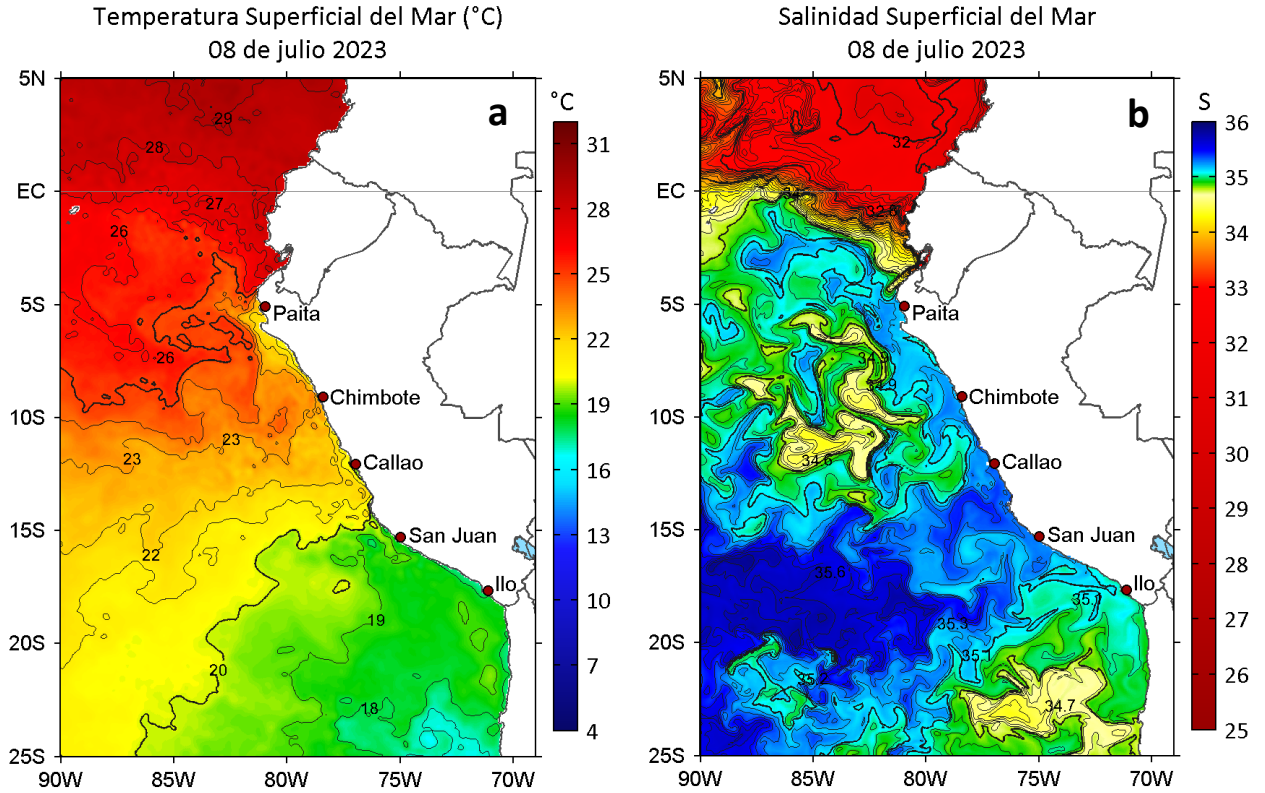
Temperatura Superficial del Mar (°C)
08 de julio 2023

a

°C
31
28
25
22
19
16
13
10
7
4

5N
EC
5S
10S
15S
20S
25S
90W
85W
80W
75W
70W

29
28
27
26
26
23
23
22
20
19
18

Paita
Chimbote
Callao
San Juan
Ilo

Salinidad Superficial del Mar
08 de julio 2023

b

S
36
35
34
33
32
31
30
29
28
27
26
25

5N
EC
5S
10S
15S
20S
25S
90W
85W
80W
75W
70W

32
32.6
34.9
34.9
34
35.6
35.3
35.1
35
35
34.7

Paita
Chimbote
Callao
San Juan
Ilo